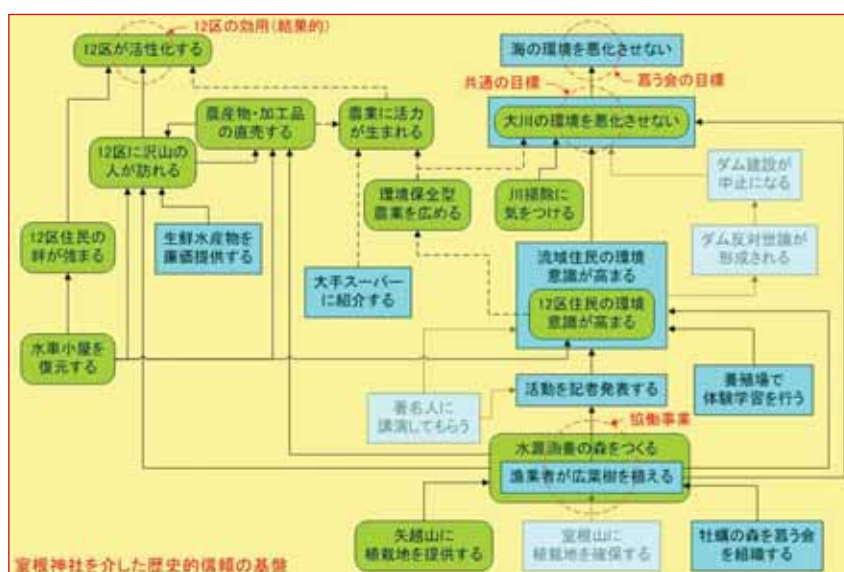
12区の効用（結果的）

12区が活性化する

海の環境を悪化させない

共通の目標

慕う会の目標

大川の環境を悪化させない

農産物・加工品の直売する

農業に活力が生まれる

12区に沢山の人が訪れる

ダム建設が中止になる

環境保全型農業を広める

川掃除に気をつける

12区住民の絆が強まる

生鮮水産物を廉価提供する

ダム反対世論が形成される

流域住民の環境意識が高まる

大手スーパーに紹介する

12区住民の環境意識が高まる

水車小屋を復元する

活動を記者発表する

養殖場で体験学習を行う

著名人に講演してもらう

協働事業

水源涵養の森をつくる

漁業者が広葉樹を植える

矢越山に植栽地を提供する

室根山に植栽地を確保する

牡蠣の森を慕う会を組織する

室根神社を介した歴史的信頼の基盤